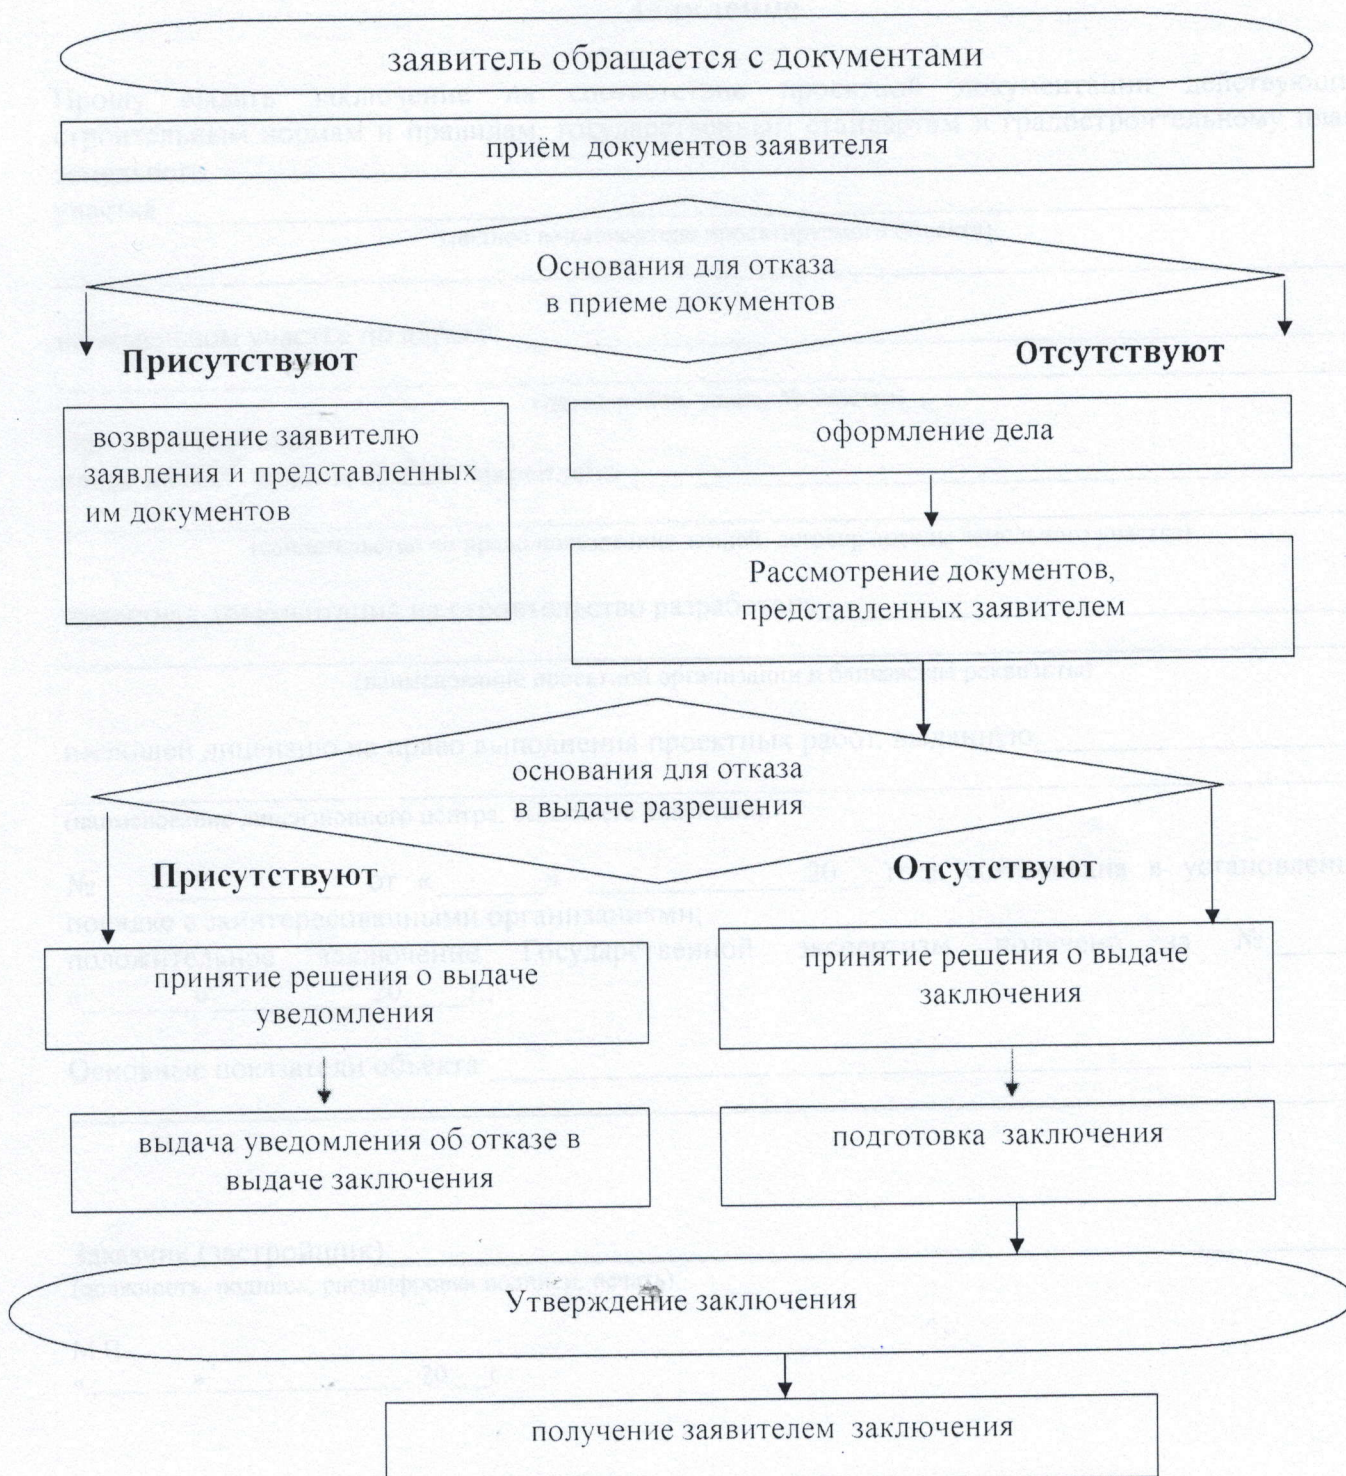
заявитель обращается с документами

приём документов заявителя

Основания для отказа в приеме документов

Присутствуют

Отсутствуют

возвращение заявителю заявления и представленных им документов

оформление дела

Рассмотрение документов, представленных заявителем

основания для отказа в выдаче разрешения

Присутствуют

Отсутствуют

принятие решения о выдаче уведомления

принятие решения о выдаче заключения

выдача уведомления об отказе в выдаче заключения

подготовка заключения

Утверждение заключения

получение заявителем заключения